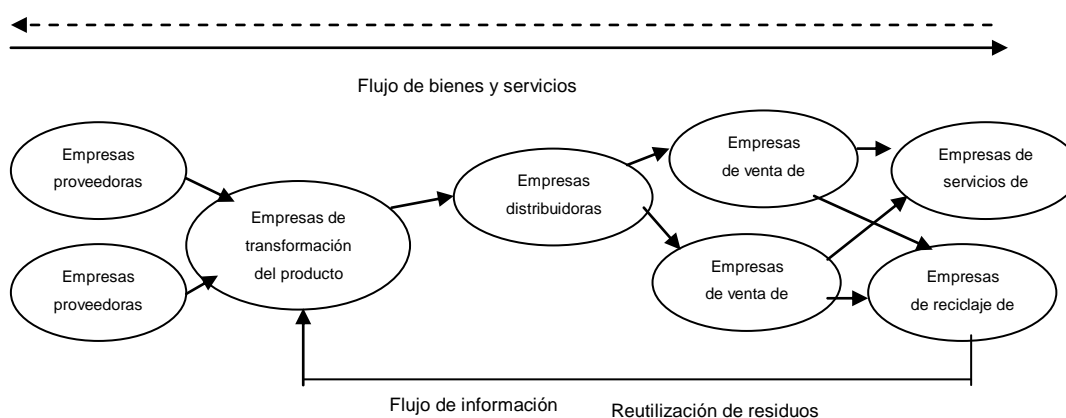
Flujo de bienes y servicios

Empresas proveedoras

Empresas proveedoras

Empresas de transformación del producto

Empresas distribuidoras

Empresas de venta de

Empresas de venta de

Empresas de servicios de

Empresas de reciclaje de

Flujo de información

Reutilización de residuos